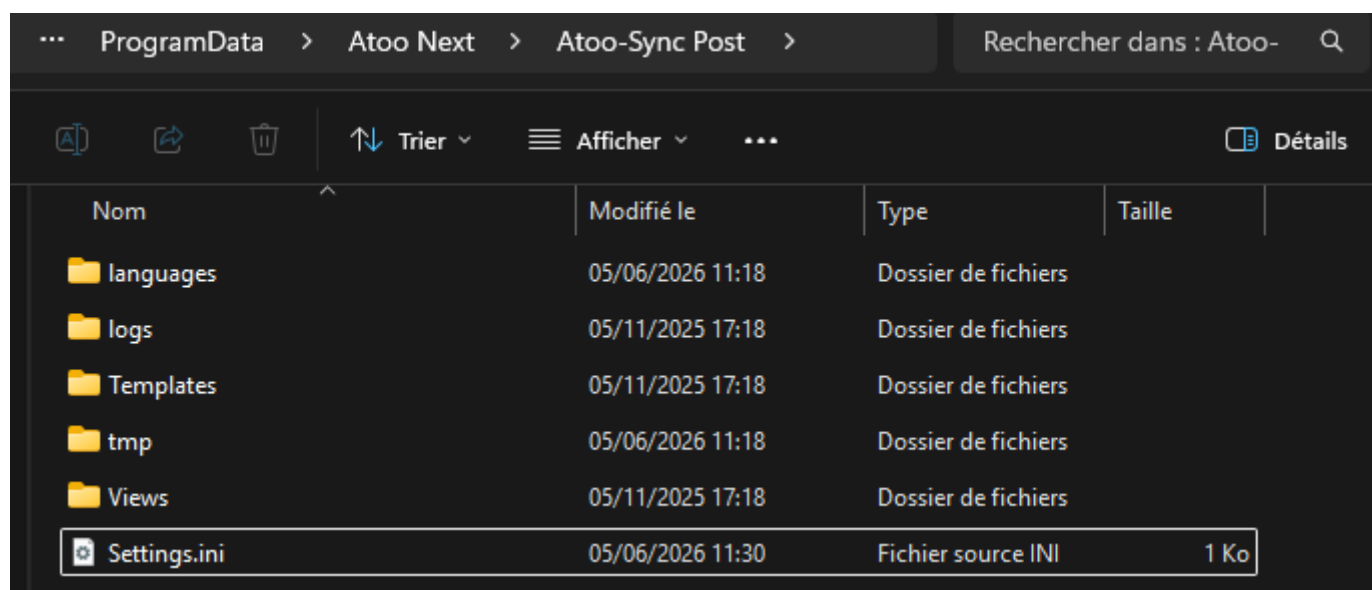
... ProgramData > Atoo Next > Atoo-Sync Post >

Rechercher dans : Atoo-

Trier Afficher ... Détails

| Nom | Modifié le | Type | Taille |
|---|---|---|---|
| languages | 05/06/2026 11:18 | Dossier de fichiers | |
| logs | 05/11/2025 17:18 | Dossier de fichiers | |
| Templates | 05/11/2025 17:18 | Dossier de fichiers | |
| tmp | 05/06/2026 11:18 | Dossier de fichiers | |
| Views | 05/11/2025 17:18 | Dossier de fichiers | |
| Settings.ini | 05/06/2026 11:30 | Fichier source INI | 1 Ko |